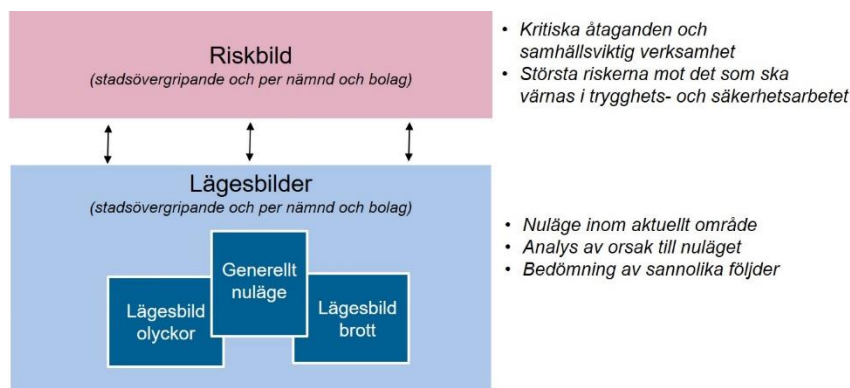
Riskbild
(stadsövergripande och per nämnd och bolag)

• Kritiska åtaganden och samhällsviktig verksamhet
• Största riskerna mot det som ska värnas i trygghets- och säkerhetsarbetet

Lägesbilder
(stadsövergripande och per nämnd och bolag)

Generellt nuläge

Lägesbild olyckor

Lägesbild brott

• Nuläge inom aktuellt område
• Analys av orsak till nuläget
• Bedömning av sannolika följder